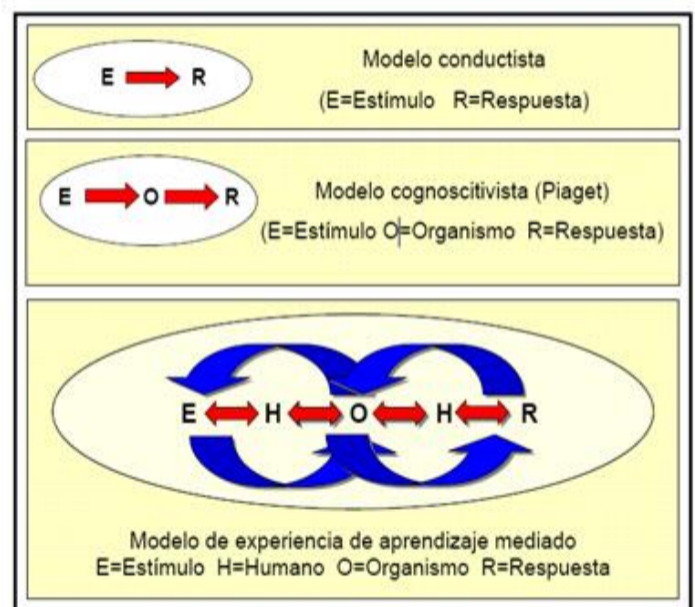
E R

Modelo conductista
(E=Estímulo R=Respuesta)

E O R

Modelo cognoscitivista (Piaget)
(E=Estímulo O=Organismo R=Respuesta)

E H O H R

Modelo de experiencia de aprendizaje mediado
E=Estímulo H=Humano O=Organismo R=Respuesta